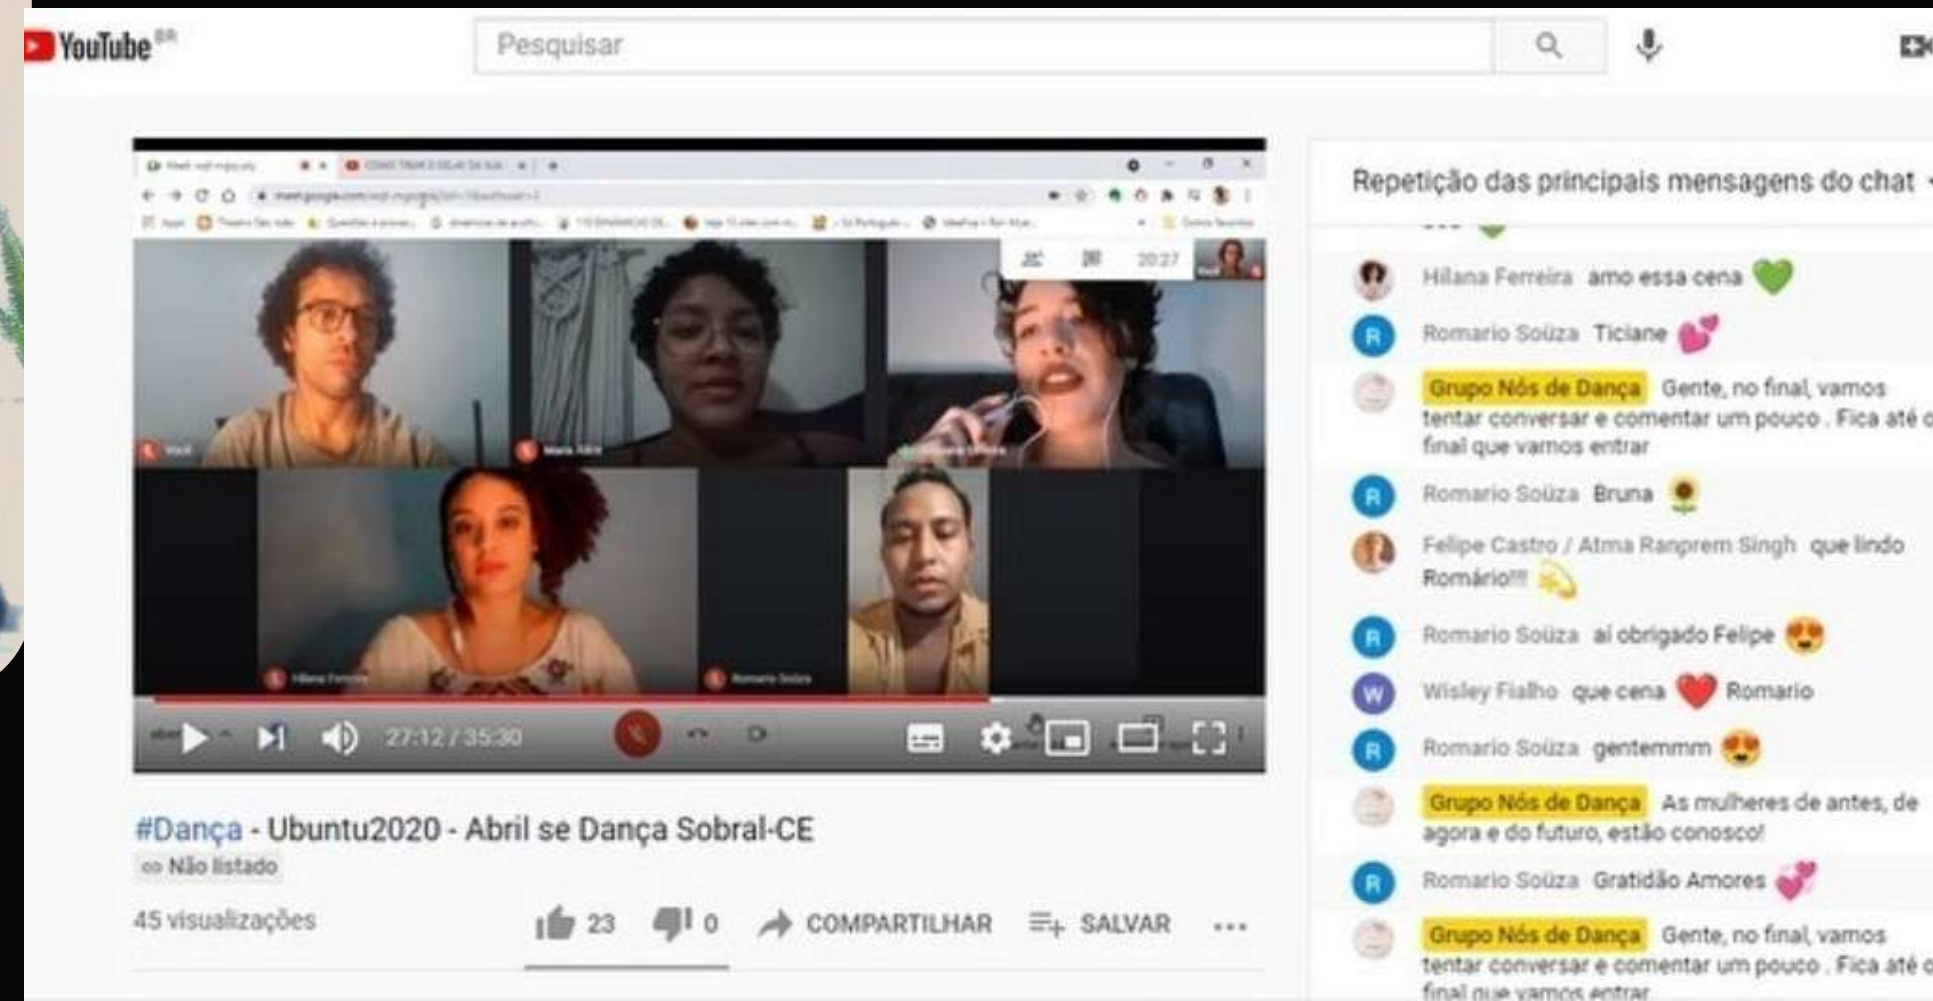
YouTube BR

Pesquisar

20:27

27:12 / 35:30

#Dança - Ubuntu2020 - Abril se Dança Sobral-CE

Não listado

45 visualizações

23 0 COMPARTILHAR SALVAR ...

Repetição das principais mensagens do chat

Hilana Ferreira amo essa cena 💚

R Romario Soüza Ticiane 💕

Grupo Nós de Dança Gente, no final, vamos tentar conversar e comentar um pouco . Fica até o final que vamos entrar

R Romario Soüza Bruna 🌻

Felipe Castro / Atma Ranprem Singh que lindo Romário!!! 💫

R Romario Soüza ai obrigado Felipe 😍

W Wisley Fialho que cena ❤️ Romario

R Romario Soüza gentemmm 😍

Grupo Nós de Dança As mulheres de antes, de agora e do futuro, estão conosco!

R Romario Soüza Gratidão Amores 💕

Grupo Nós de Dança Gente, no final, vamos tentar conversar e comentar um pouco . Fica até o final que vamos entrar